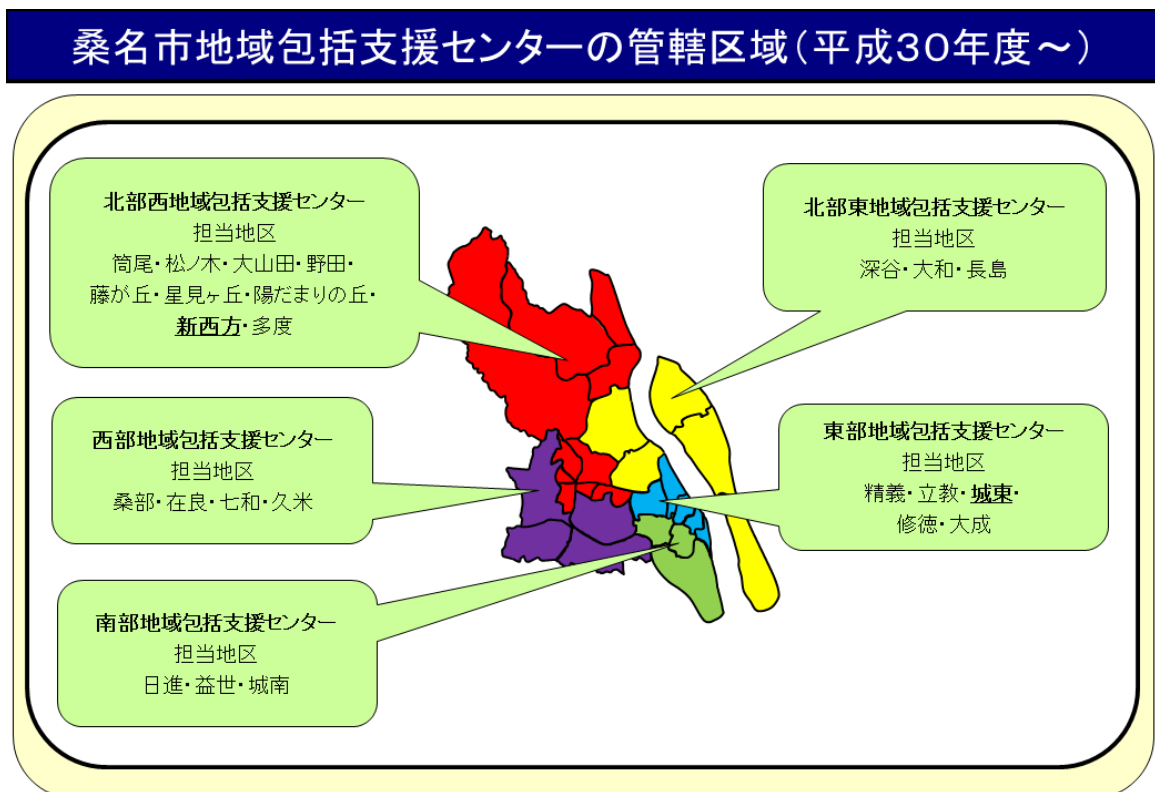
桑名市地域包括支援センターの管轄区域（平成30年度～）

北部西地域包括支援センター
担当地区
筒尾・松ノ木・大山田・野田・
藤が丘・星見ヶ丘・陽だまりの丘・
新西方・多度

北部東地域包括支援センター
担当地区
深谷・大和・長島

西部地域包括支援センター
担当地区
桑部・在良・七和・久米

東部地域包括支援センター
担当地区
精義・立教・城東・
修徳・大成

南部地域包括支援センター
担当地区
日進・益世・城南